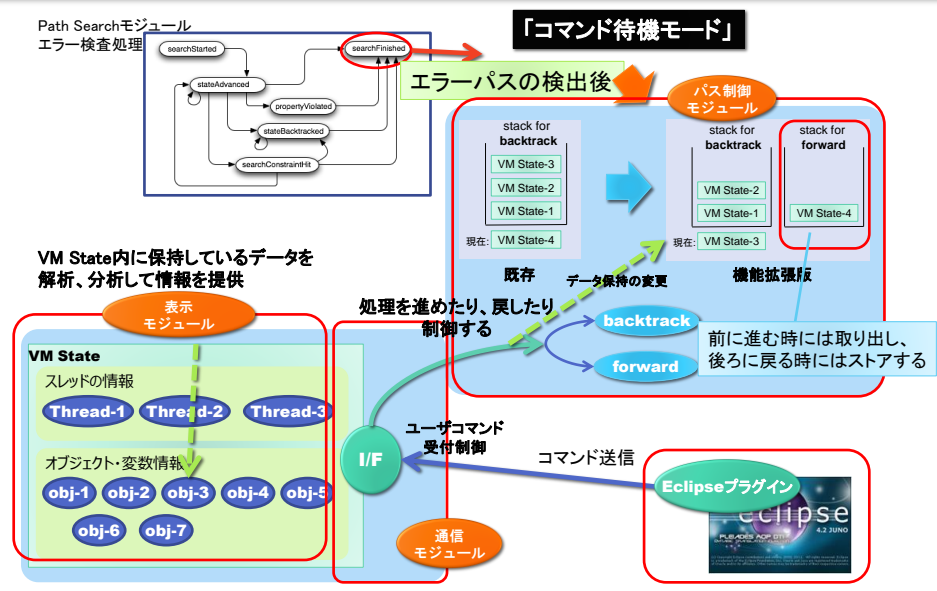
Path Searchモジュール
エラー検査処理

searchStarted
searchFinished
stateAdvanced
propertyViolated
stateBacktracked
searchConstraintHit

「コマンド待機モード」

エラーパスの検出後

パス制御
モジュール

stack for
backtrack

VM State-3
VM State-2
VM State-1
現在: VM State-4

既存

stack for
backtrack

VM State-2
VM State-1
現在: VM State-3

stack for
forward

VM State-4

機能拡張版

データ保持の変更

VM State内に保持しているデータを
解析、分析して情報を提供

表示
モジュール

処理を進めたり、戻したり
制御する

backtrack
forward

前に進む時には取り出し、
後ろに戻る時にはストアする

VM State

スレッドの情報

Thread-1 Thread-2 Thread-3

オブジェクト・変数情報

obj-1 obj-2 obj-3 obj-4 obj-5
obj-6 obj-7

ユーザコマンド
受付制御

I/F

コマンド送信

Eclipseプラグイン

eclipse
4.2 JUNO

通信
モジュール